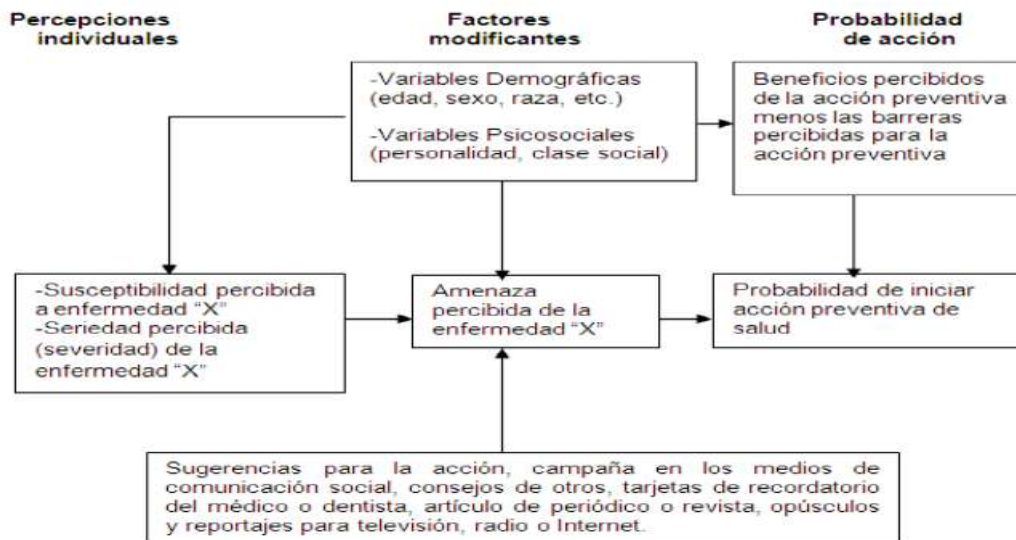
Percepciones individuales

Factores modificantes

Probabilidad de acción

-Variables Demográficas (edad, sexo, raza, etc.)
-Variables Psicosociales (personalidad, clase social)

Beneficios percibidos de la acción preventiva menos las barreras percibidas para la acción preventiva

-Susceptibilidad percibida a enfermedad "X"
-Seriedad percibida (severidad) de la enfermedad "X"

Amenaza percibida de la enfermedad "X"

Probabilidad de iniciar acción preventiva de salud

Sugerencias para la acción, campaña en los medios de comunicación social, consejos de otros, tarjetas de recordatorio del médico o dentista, artículo de periódico o revista, opúsculos y reportajes para televisión, radio o Internet.